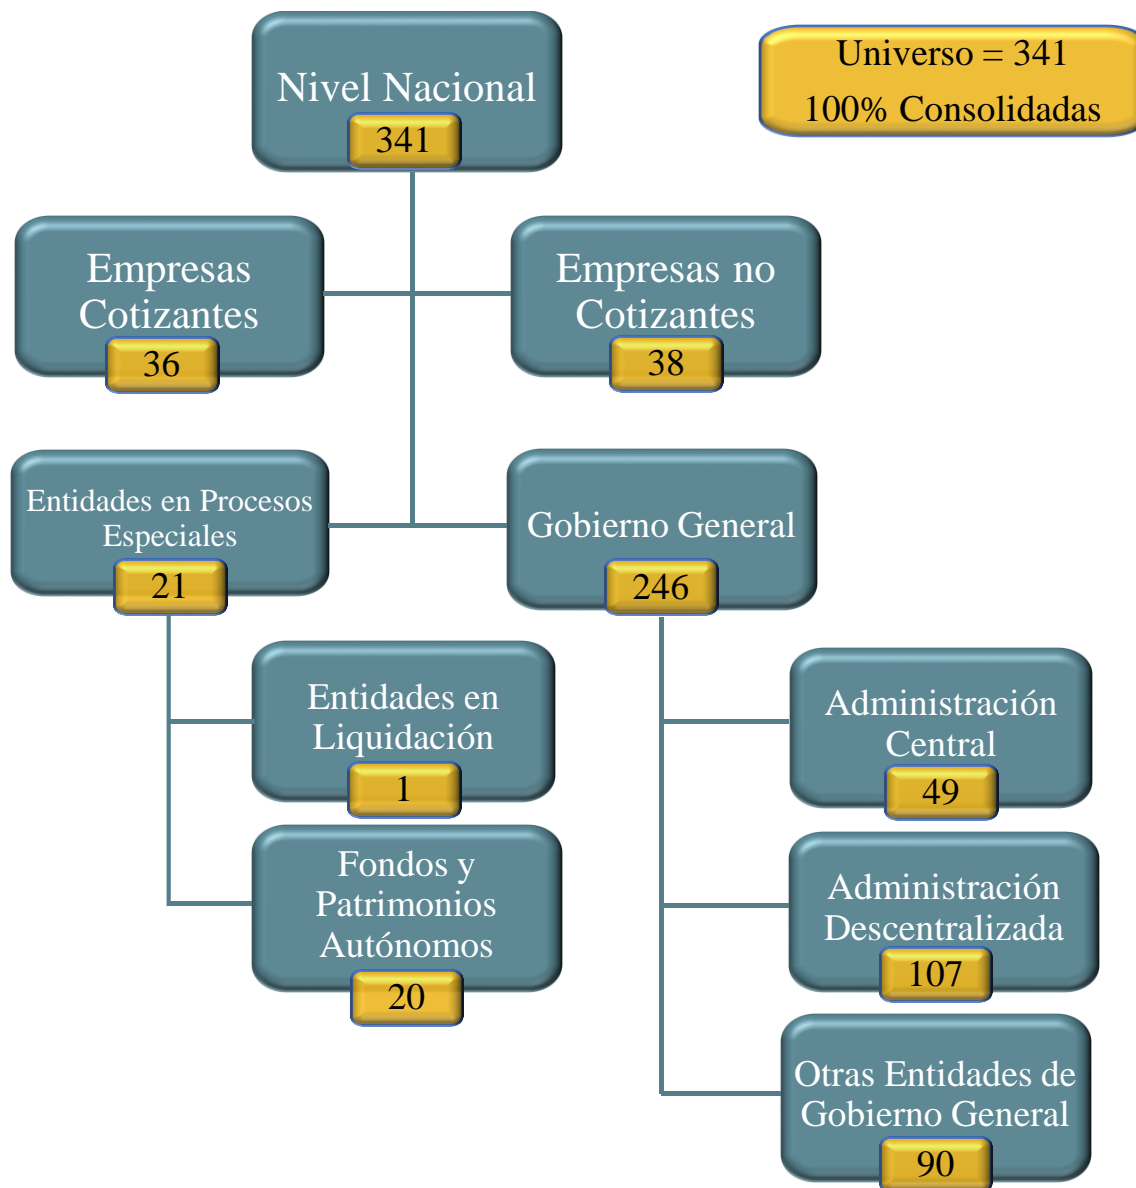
Nivel Nacional
341

Universo = 341
100% Consolidadas

Empresas Cotizantes
36

Empresas no Cotizantes
38

Entidades en Procesos Especiales
21

Gobierno General
246

Entidades en Liquidación
1

Fondos y Patrimonios Autónomos
20

Administración Central
49

Administración Descentralizada
107

Otras Entidades de Gobierno General
90